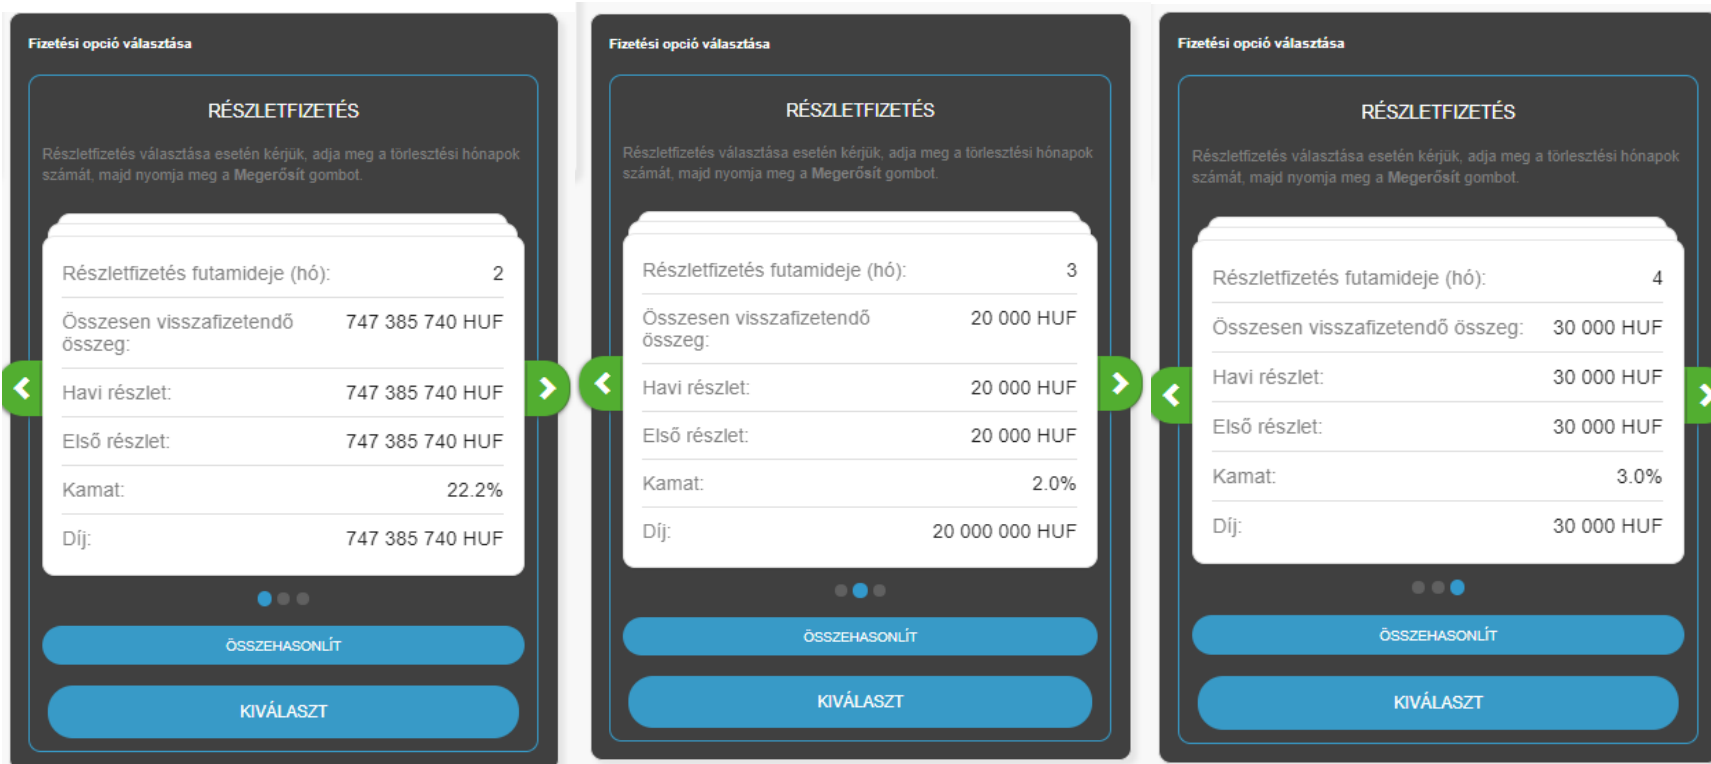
Fizetési opció választása

RÉSZLETFIZETÉS

Részletfizetés választása esetén kérjük, adja meg a törlesztési hónapok számát, majd nyomja meg a Megerősít gombot.

| Részletfizetés futamideje (hó): | 2 |
|---|---|
| Összesen visszafizetendő összeg: | 747 385 740 HUF |
| Havi részlet: | 747 385 740 HUF |
| Első részlet: | 747 385 740 HUF |
| Kamat: | 22.2% |
| Díj: | 747 385 740 HUF |

ÖSSZEHASONLÍT

KIVÁLASZT

Fizetési opció választása

RÉSZLETFIZETÉS

Részletfizetés választása esetén kérjük, adja meg a törlesztési hónapok számát, majd nyomja meg a Megerősít gombot.

| Részletfizetés futamideje (hó): | 3 |
|---|---|
| Összesen visszafizetendő összeg: | 20 000 HUF |
| Havi részlet: | 20 000 HUF |
| Első részlet: | 20 000 HUF |
| Kamat: | 2.0% |
| Díj: | 20 000 000 HUF |

ÖSSZEHASONLÍT

KIVÁLASZT

Fizetési opció választása

RÉSZLETFIZETÉS

Részletfizetés választása esetén kérjük, adja meg a törlesztési hónapok számát, majd nyomja meg a Megerősít gombot.

| Részletfizetés futamideje (hó): | 4 |
|---|---|
| Összesen visszafizetendő összeg: | 30 000 HUF |
| Havi részlet: | 30 000 HUF |
| Első részlet: | 30 000 HUF |
| Kamat: | 3.0% |
| Díj: | 30 000 HUF |

ÖSSZEHASONLÍT

KIVÁLASZT